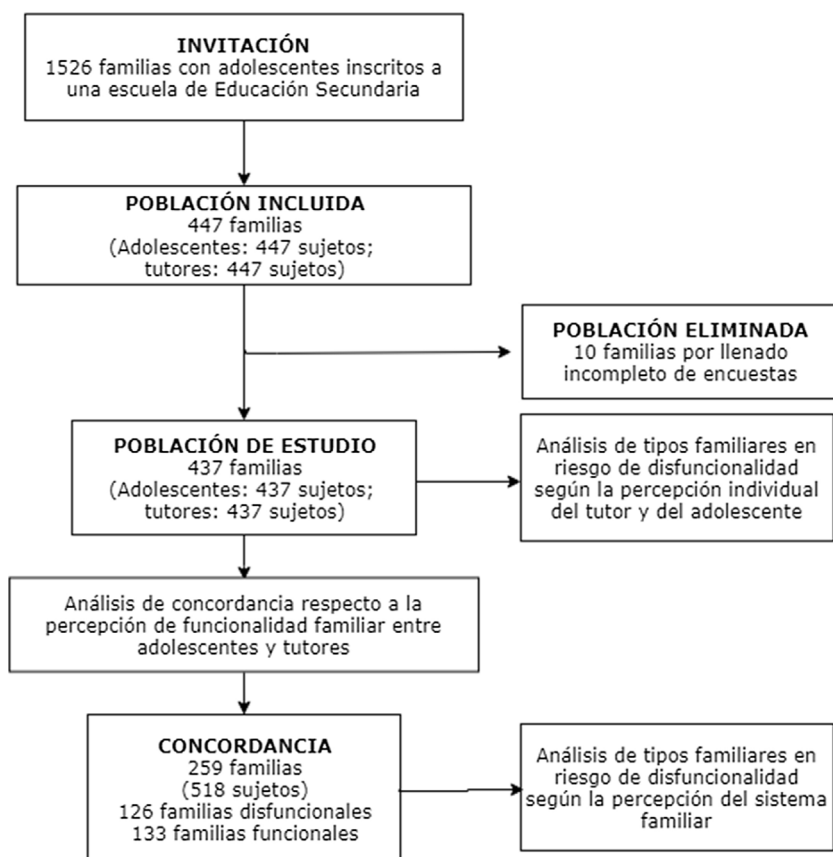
INVITACIÓN
1526 familias con adolescentes inscritos a una escuela de Educación Secundaria

POBLACIÓN INCLUIDA
447 familias
(Adolescentes: 447 sujetos; tutores: 447 sujetos)

POBLACIÓN ELIMINADA
10 familias por llenado incompleto de encuestas

POBLACIÓN DE ESTUDIO
437 familias
(Adolescentes: 437 sujetos; tutores: 437 sujetos)

Análisis de tipos familiares en riesgo de disfuncionalidad según la percepción individual del tutor y del adolescente

Análisis de concordancia respecto a la percepción de funcionalidad familiar entre adolescentes y tutores

CONCORDANCIA
259 familias
(518 sujetos)
126 familias disfuncionales
133 familias funcionales

Análisis de tipos familiares en riesgo de disfuncionalidad según la percepción del sistema familiar